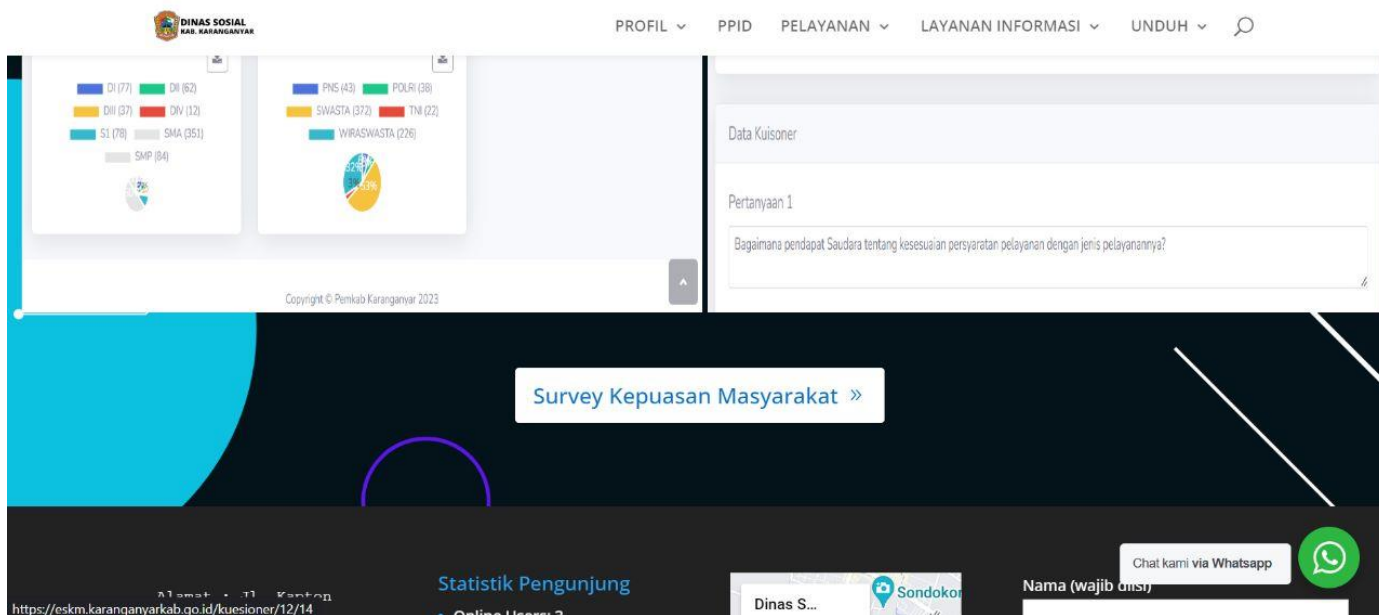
DINAS SOSIAL
KAB. KARANGANYAR

PROFIL ⌄ PPID PELAYANAN ⌄ LAYANAN INFORMASI ⌄ UNDUH ⌄

DI (77) DII (62)
DIII (37) DIV (12)
S1 (78) SMA (351)
SMP (84)

PNS (43) POLRI (38)
SWASTA (372) TNI (22)
WIRASWASTA (226)

Copyright © Pemkab Karanganyar 2023

Data Kuisoner

Pertanyaan 1

Bagaimana pendapat Saudara tentang kesesuaian persyaratan pelayanan dengan jenis pelayanannya?

Survey Kepuasan Masyarakat »

Alamat : Jl. Kanton

Statistik Pengunjung

Online Users: 2

Dinas S...

Sondokor

Nama (wajib diisi)

Chat kami via Whatsapp

https://eskm.karanganyarkab.go.id/kuesioner/12/14